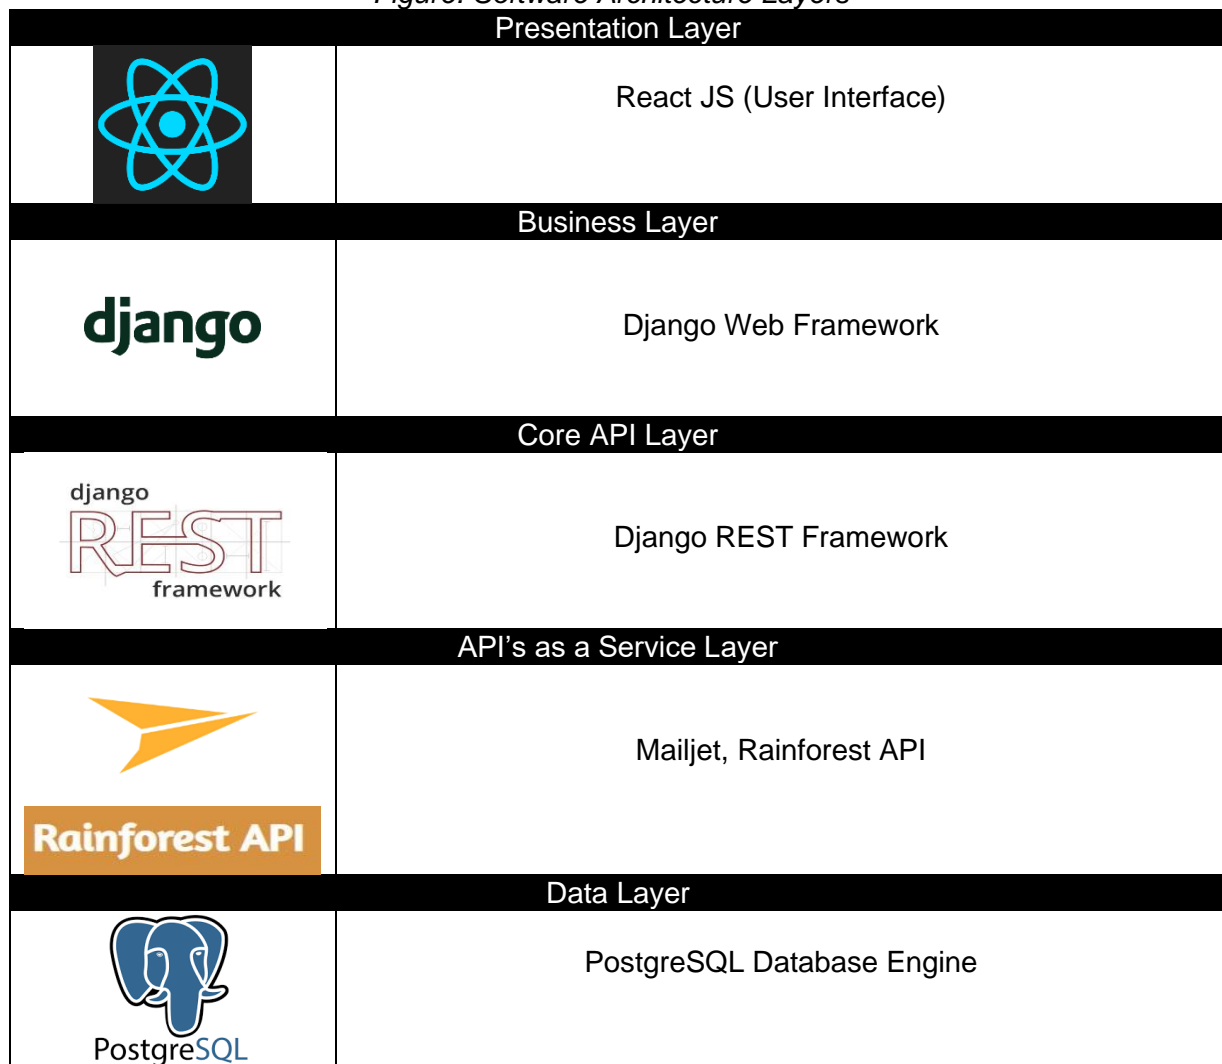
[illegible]

Presentation Layer

| | |
|---|---|
| | React JS (User Interface) |

Business Layer

| | |
|---|---|
| django | Django Web Framework |

Core API Layer

| | |
|---|---|
| django REST framework | Django REST Framework |

API's as a Service Layer

| | |
|---|---|
| Rainforest API | Mailjet, Rainforest API |

Data Layer

| | |
|---|---|
| PostgreSQL | PostgreSQL Database Engine |